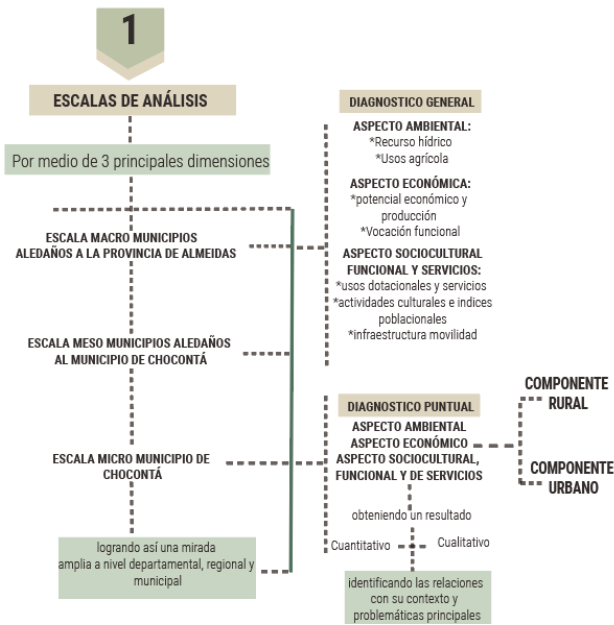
1

ESCALAS DE ANÁLISIS

Por medio de 3 principales dimensiones

ESCALA MACRO MUNICIPIOS ALEDAÑOS A LA PROVINCIA DE ALMEIDAS

ESCALA MESO MUNICIPIOS ALEDAÑOS AL MUNICIPIO DE CHOCONTÁ

ESCALA MICRO MUNICIPIO DE CHOCONTÁ

logrando así una mirada amplia a nivel departamental, regional y municipal

DIAGNOSTICO GENERAL

ASPECTO AMBIENTAL:
*Recurso hídrico
*Usos agrícola

ASPECTO ECONÓMICA:
*potencial económico y producción
*Vocación funcional

ASPECTO SOCIOCULTURAL FUNCIONAL Y SERVICIOS:
*usos dotacionales y servicios
*actividades culturales e indices poblacionales
*infraestructura movilidad

DIAGNOSTICO PUNTUAL

ASPECTO AMBIENTAL
ASPECTO ECONÓMICO
ASPECTO SOCIOCULTURAL, FUNCIONAL Y DE SERVICIOS

COMPONENTE RURAL

COMPONENTE URBANO

obteniendo un resultado

Cuantitativo

Cualitativo

identificando las relaciones con su contexto y problemáticas principales